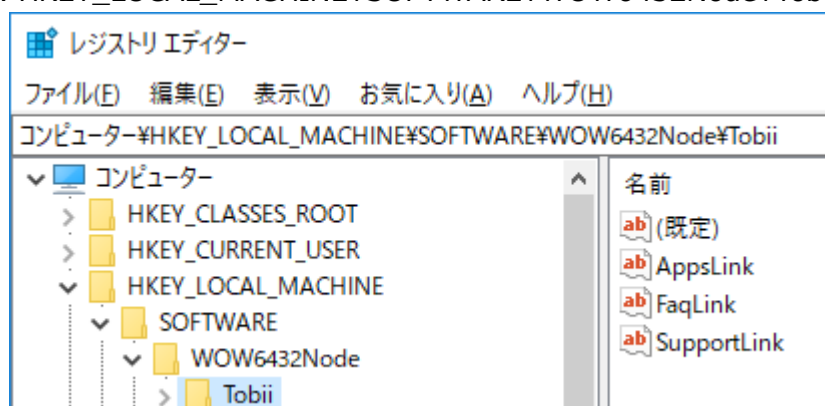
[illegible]

レジストリ エディター

ファイル(F) 編集(E) 表示(V) お気に入り(A) ヘルプ(H)

コンピューター¥HKEY_LOCAL_MACHINE¥SOFTWARE¥WOW6432Node¥Tobii

コンピューター
HKEY_CLASSES_ROOT
HKEY_CURRENT_USER
HKEY_LOCAL_MACHINE
SOFTWARE
WOW6432Node
Tobii

名前
(既定)
AppsLink
FaqLink
SupportLink